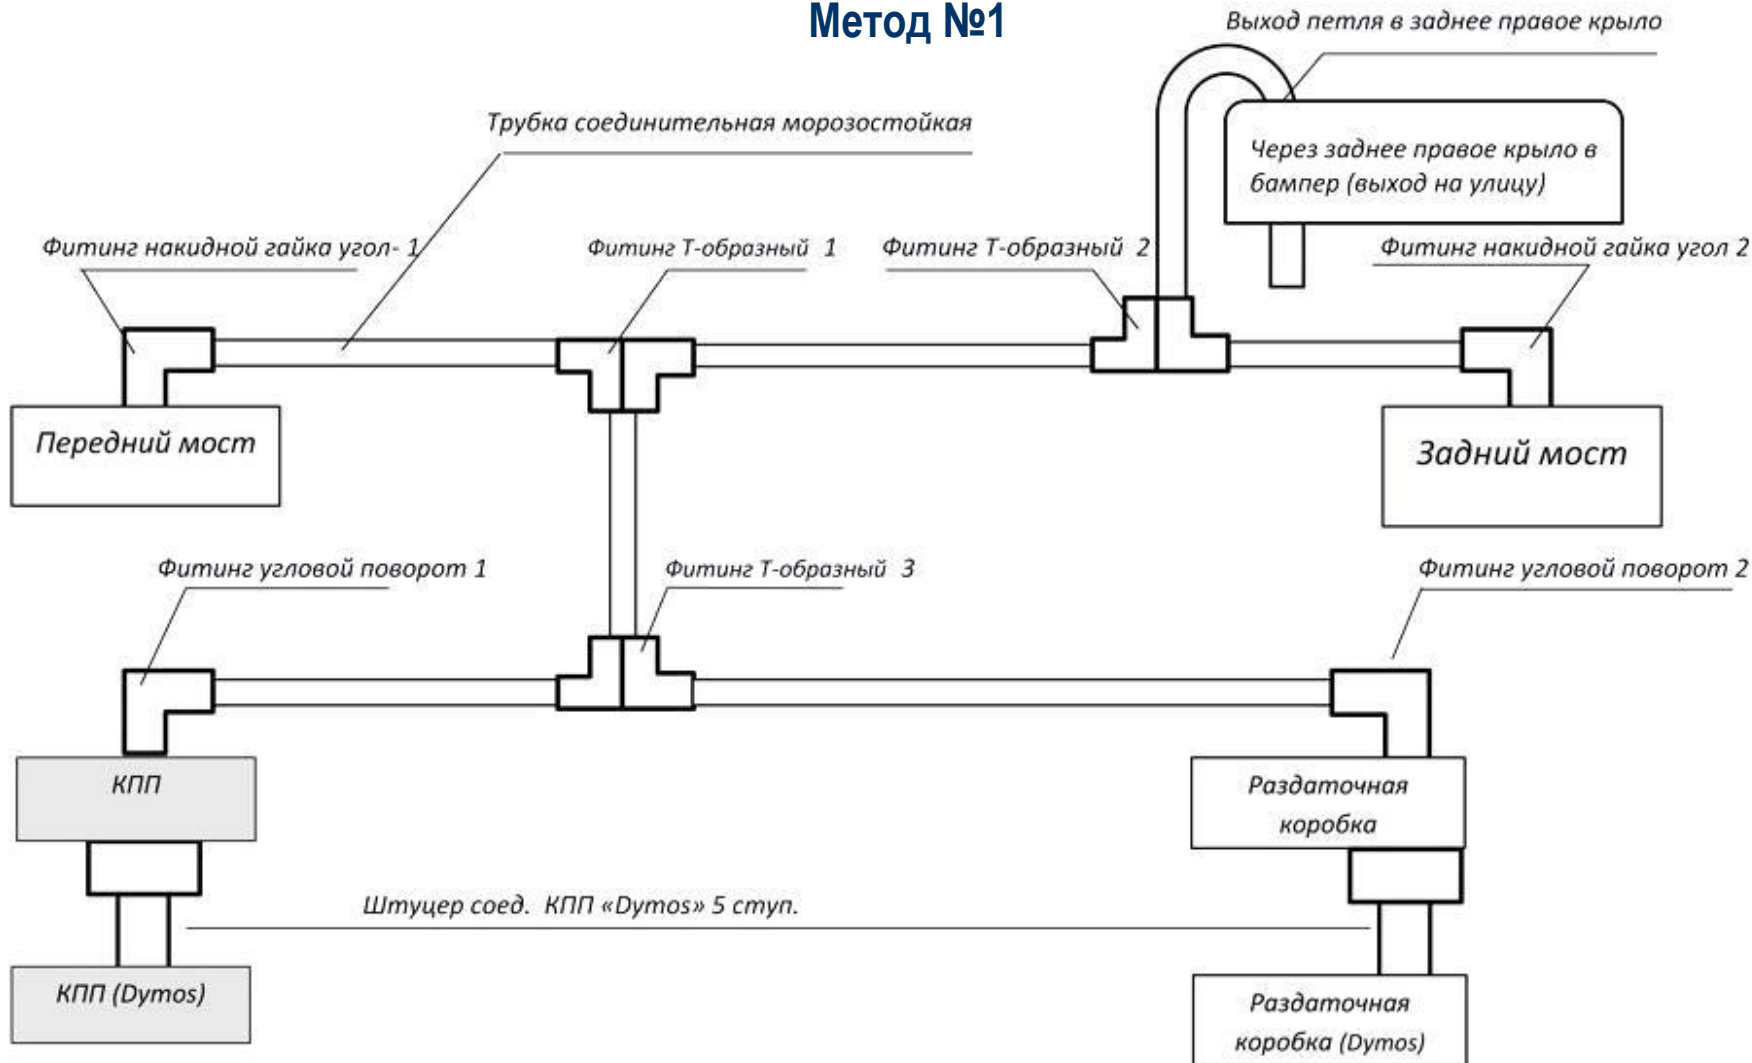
Метод №1

Выход петля в заднее правое крыло

Трубка соединительная морозостойкая

Через заднее правое крыло в бампер (выход на улицу)

Фитинг накидной гайка угол- 1

Фитинг Т-образный 1

Фитинг Т-образный 2

Фитинг накидной гайка угол 2

Передний мост

Задний мост

Фитинг угловой поворот 1

Фитинг Т-образный 3

Фитинг угловой поворот 2

КПП

Раздаточная коробка

Штуцер соед. КПП «Dymos» 5 ступ.

КПП (Dymos)

Раздаточная коробка (Dymos)